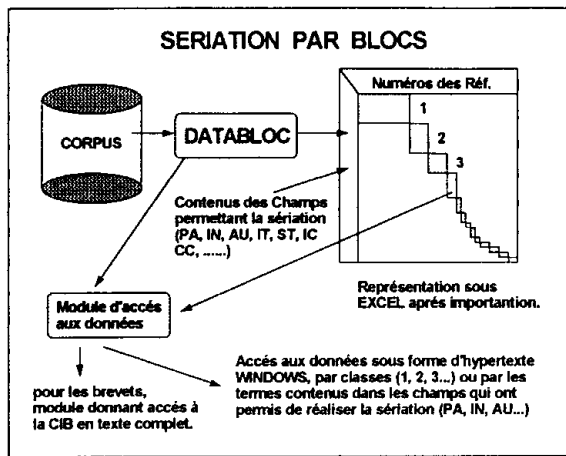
SERIATION PAR BLOCS

CORPUS

DATABLOC

Numéros des Réf.

1

2

3

Contenus des Champs permettant la sériation (PA, IN, AU, IT, ST, IC CC, ......)

Représentation sous EXCEL aprés importantion.

Module d'accés aux données

pour les brevets, module donnant accès à la CIB en texte complet.

Accés aux données sous forme d'hypertexte WINDOWS, par classes (1, 2, 3...) ou par les termes contenus dans les champs qui ont permis de réaliser la sériation (PA, IN, AU...)